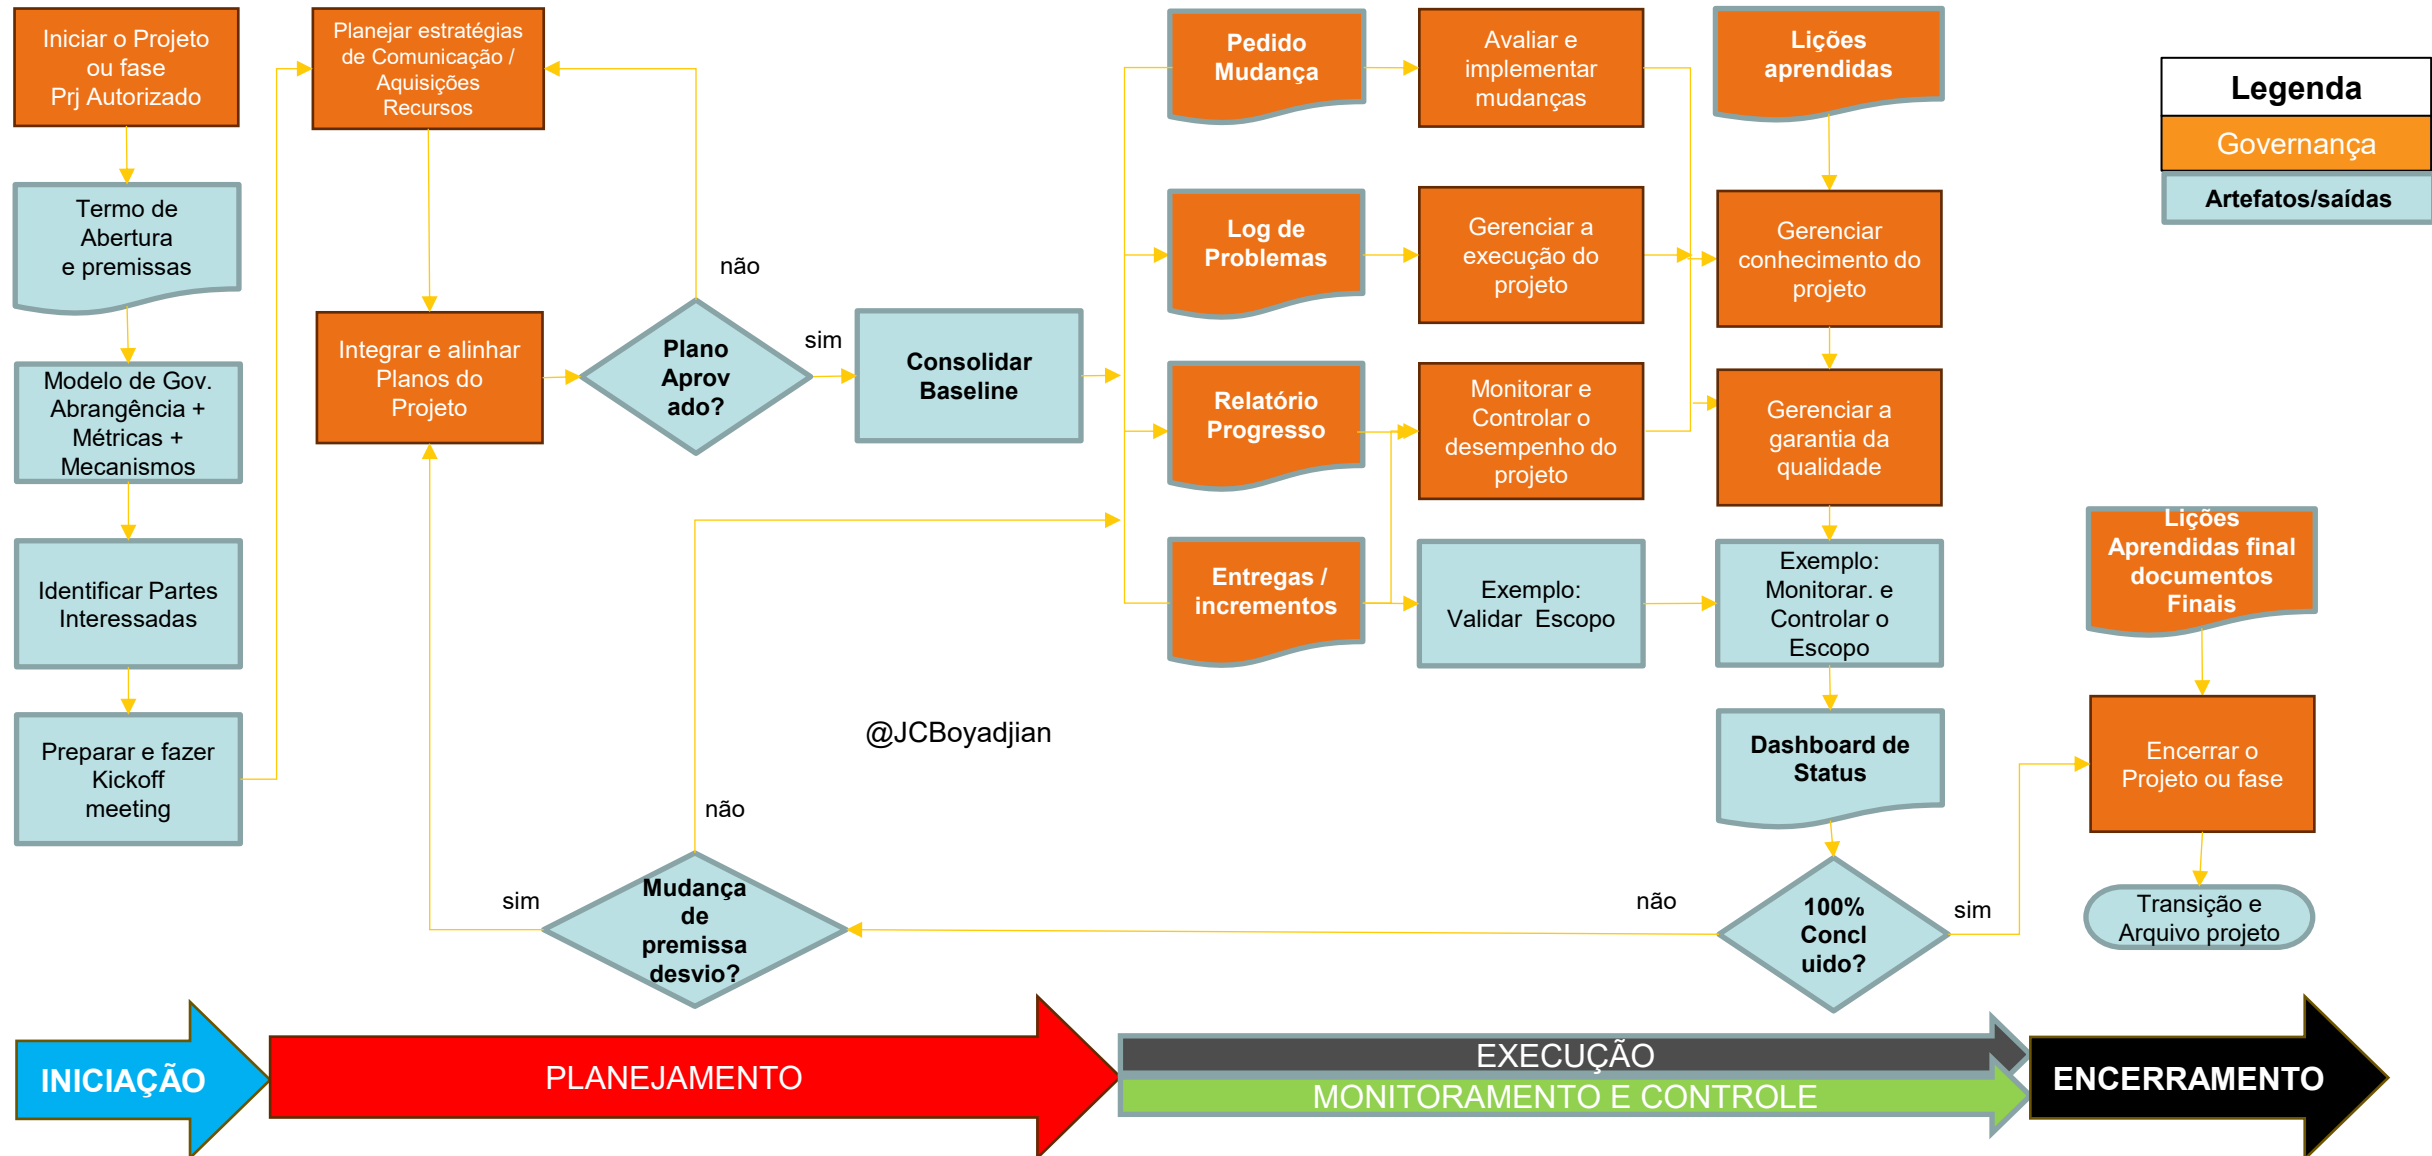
Iniciar o Projeto ou fase Prj Autorizado

Termo de Abertura e premissas

Modelo de Gov. Abrangência + Métricas + Mecanismos

Identificar Partes Interessadas

Preparar e fazer Kickoff meeting

Planejar estratégias de Comunicação / Aquisições Recursos

Integrar e alinhar Planos do Projeto

não

Plano Aprov ado?

sim

Consolidar Baseline

Pedido Mudança

Avaliar e implementar mudanças

Lições aprendidas

Log de Problemas

Gerenciar a execução do projeto

Gerenciar conhecimento do projeto

Relatório Progresso

Monitorar e Controlar o desempenho do projeto

Gerenciar a garantia da qualidade

Entregas / incrementos

Exemplo: Validar Escopo

Exemplo: Monitorar. e Controlar o Escopo

Dashboard de Status

@JCBoyadjian

não

sim

Mudança de premissa desvio?

não

100% Concl uido?

sim

Legenda

Governança

Artefatos/saídas

Lições Aprendidas final documentos Finais

Encerrar o Projeto ou fase

Transição e Arquivo projeto

INICIAÇÃO

PLANEJAMENTO

EXECUÇÃO

MONITORAMENTO E CONTROLE

ENCERRAMENTO